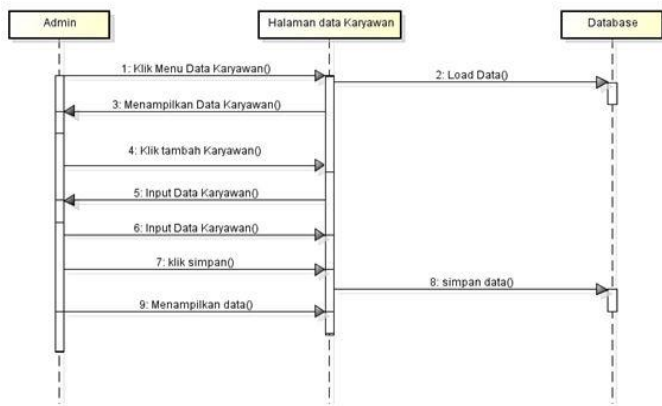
Admin

Halaman data Karyawan

Database

1: Klik Menu Data Karyawan()

2: Load Data()

3: Menampilkan Data Karyawan()

4: Klik tambah Karyawan()

5: Input Data Karyawan()

6: Input Data Karyawan()

7: klik simpan()

8: simpan data()

9: Menampilkan data()